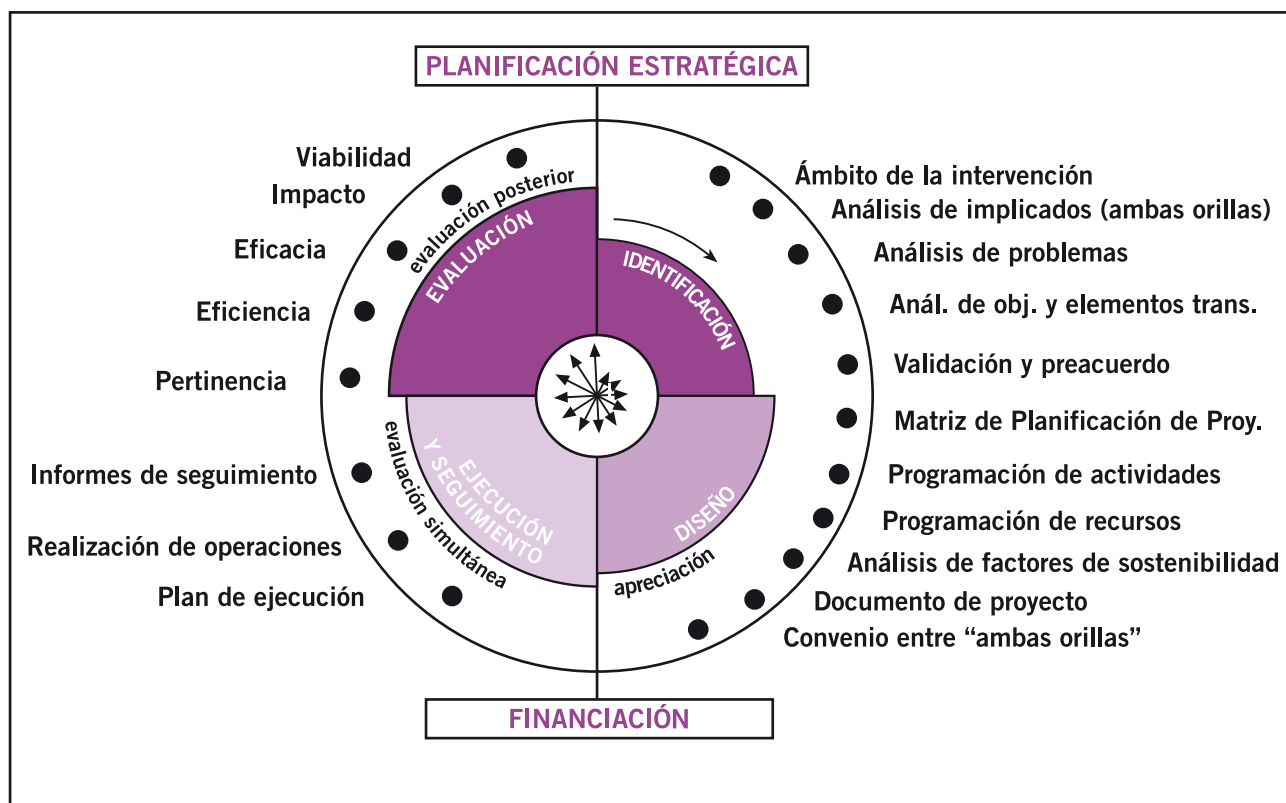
PLANIFICACIÓN ESTRATÉGICA

Viabilidad
Impacto
Eficacia
Eficiencia
Pertinencia
Informes de seguimiento
Realización de operaciones
Plan de ejecución

evaluación posterior
EVALUACIÓN
IDENTIFICACIÓN
EJECUCIÓN Y SEGUIMIENTO
evaluación simultánea
DISEÑO
apreciación

Ámbito de la intervención
Análisis de implicados (ambas orillas)
Análisis de problemas
Anál. de obj. y elementos trans.
Validación y preacuerdo
Matriz de Planificación de Proy.
Programación de actividades
Programación de recursos
Análisis de factores de sostenibilidad
Documento de proyecto
Convenio entre “ambas orillas”

FINANCIACIÓN